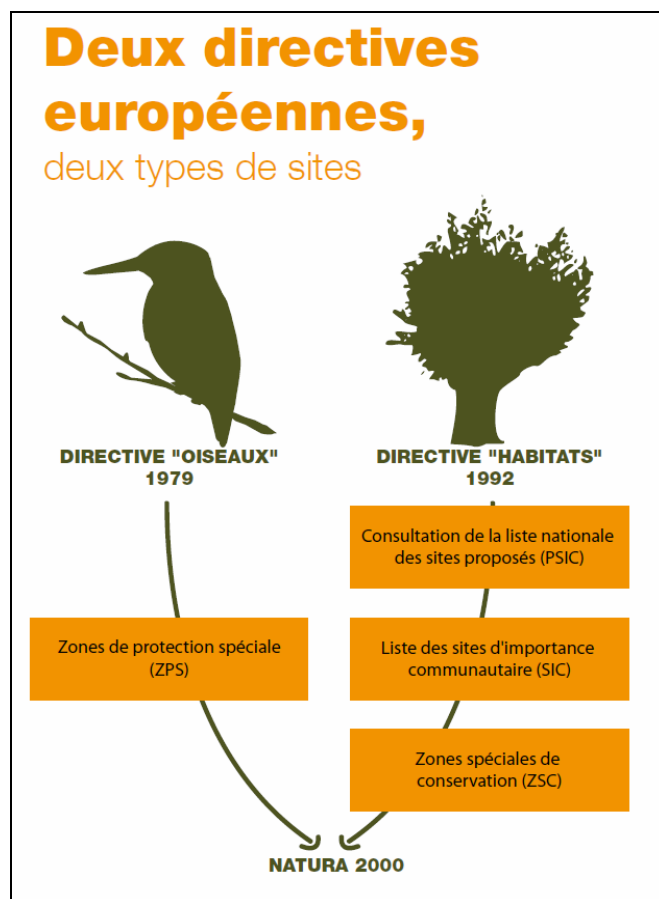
Deux directives européennes,

deux types de sites

DIRECTIVE "OISEAUX"
1979

DIRECTIVE "HABITATS"
1992

Consultation de la liste nationale des sites proposés (PSIC)

Zones de protection spéciale (ZPS)

Liste des sites d'importance communautaire (SIC)

Zones spéciales de conservation (ZSC)

NATURA 2000